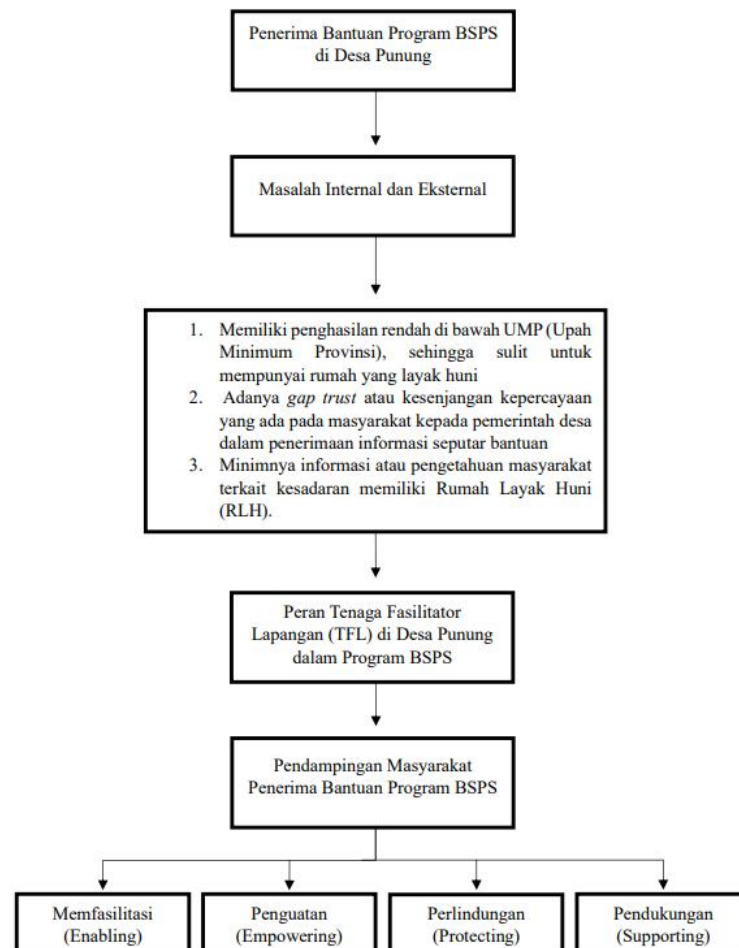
Penerima Bantuan Program BSPS di Desa Punung

Masalah Internal dan Eksternal

1. Memiliki penghasilan rendah di bawah UMP (Upah Minimum Provinsi), sehingga sulit untuk mempunyai rumah yang layak huni
2. Adanya gap trust atau kesenjangan kepercayaan yang ada pada masyarakat kepada pemerintah desa dalam penerimaan informasi seputar bantuan
3. Minimnya informasi atau pengetahuan masyarakat terkait kesadaran memiliki Rumah Layak Huni (RLH).

Peran Tenaga Fasilitator Lapangan (TFL) di Desa Punung dalam Program BSPS

Pendampingan Masyarakat Penerima Bantuan Program BSPS

Memfasilitasi (Enabling)

Penguatan (Empowering)

Perlindungan (Protecting)

Pendukungan (Supporting)